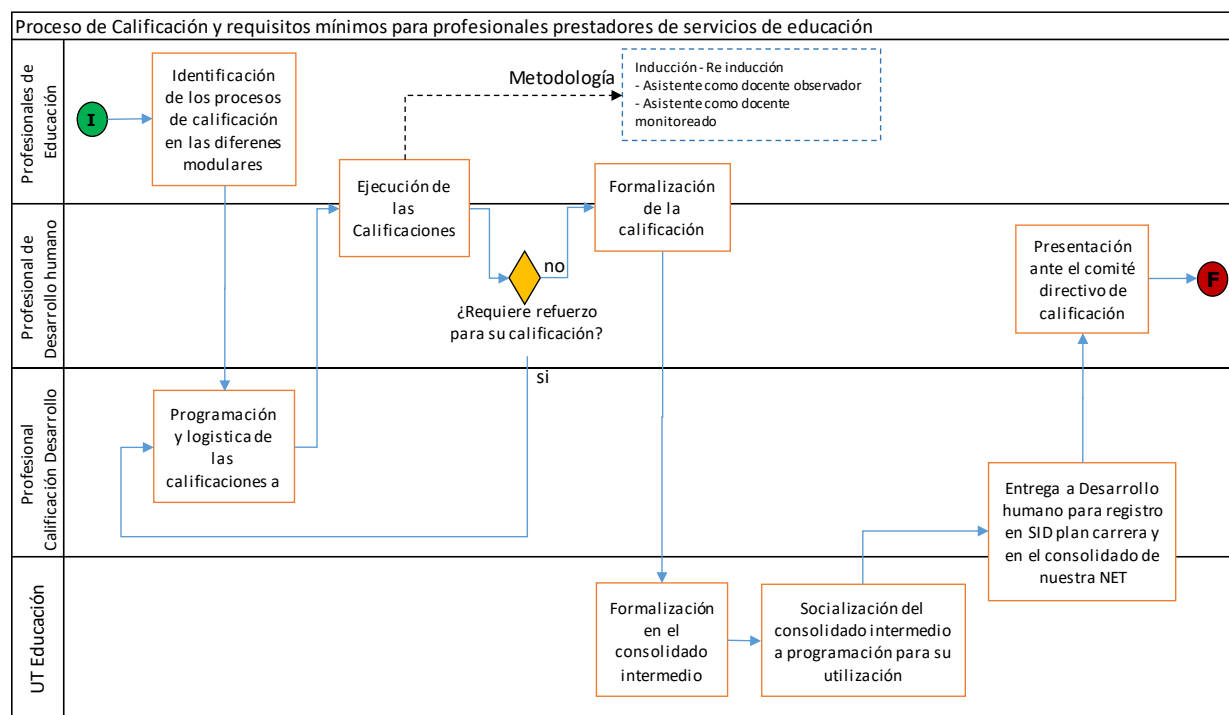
Proceso de Calificación y requisitos mínimos para profesionales prestadores de servicios de educación

Profesionales de Educación

I

Identificación de los procesos de calificación en las diferenes modulares

Metodología

Inducción - Re inducción
- Asistente como docente observador
- Asistente como docente monitoreado

Ejecución de las Calificaciones

Formalización de la calificación

Profesional de Desarrollo humano

no

¿Requiere refuerzo para su calificación?

si

Presentación ante el comité directivo de calificación

F

Profesional Calificación Desarrollo

Programación y logistica de las calificaciones a

Entrega a Desarrollo humano para registro en SID plan carrera y en el consolidado de nuestra NET

UT Educación

Formalización en el consolidado intermedio

Socialización del consolidado intermedio a programación para su utilización